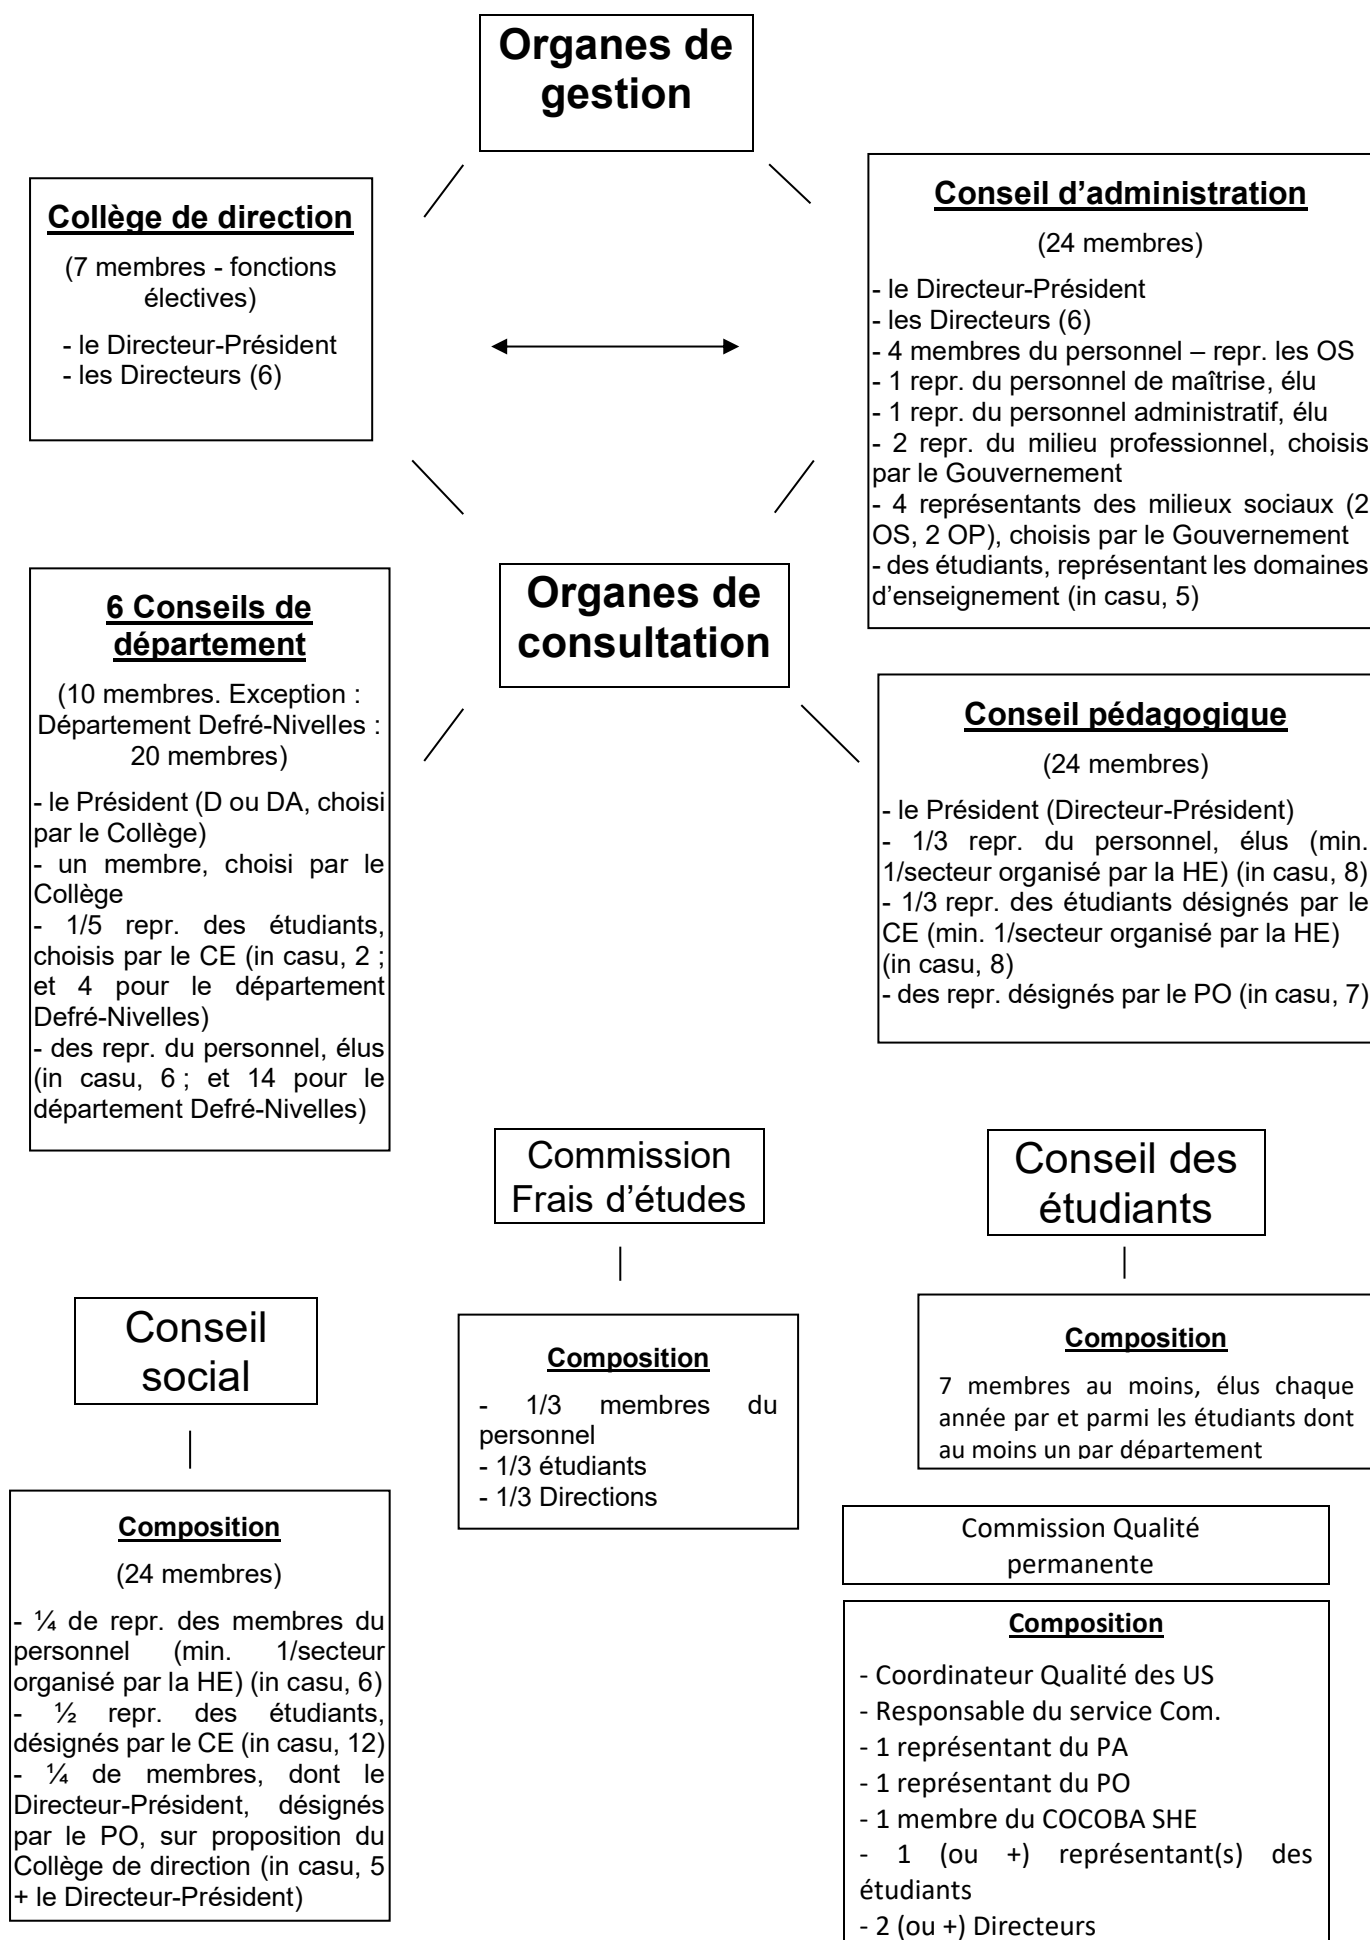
Organes de gestion

Collège de direction

(7 membres - fonctions électives)

- le Directeur-Président
- les Directeurs (6)

Conseil d'administration

(24 membres)

- le Directeur-Président
- les Directeurs (6)
- 4 membres du personnel – repr. les OS
- 1 repr. du personnel de maîtrise, élu
- 1 repr. du personnel administratif, élu
- 2 repr. du milieu professionnel, choisis par le Gouvernement
- 4 représentants des milieux sociaux (2 OS, 2 OP), choisis par le Gouvernement
- des étudiants, représentant les domaines d'enseignement (in casu, 5)

Organes de consultation

6 Conseils de département

(10 membres. Exception : Département Defré-Nivelles : 20 membres)

- le Président (D ou DA, choisi par le Collège)
- un membre, choisi par le Collège
- 1/5 repr. des étudiants, choisis par le CE (in casu, 2 ; et 4 pour le département Defré-Nivelles)
- des repr. du personnel, élus (in casu, 6 ; et 14 pour le département Defré-Nivelles)

Conseil pédagogique

(24 membres)

- le Président (Directeur-Président)
- 1/3 repr. du personnel, élus (min. 1/secteur organisé par la HE) (in casu, 8)
- 1/3 repr. des étudiants désignés par le CE (min. 1/secteur organisé par la HE) (in casu, 8)
- des repr. désignés par le PO (in casu, 7)

Commission Frais d'études

Composition

- 1/3 membres du personnel
- 1/3 étudiants
- 1/3 Directions

Conseil des étudiants

Composition

7 membres au moins, élus chaque année par et parmi les étudiants dont au moins un par département

Conseil social

Composition

(24 membres)

- ¼ de repr. des membres du personnel (min. 1/secteur organisé par la HE) (in casu, 6)
- ½ repr. des étudiants, désignés par le CE (in casu, 12)
- ¼ de membres, dont le Directeur-Président, désignés par le PO, sur proposition du Collège de direction (in casu, 5 + le Directeur-Président)

Commission Qualité permanente

Composition

- Coordinateur Qualité des US
- Responsable du service Com.
- 1 représentant du PA
- 1 représentant du PO
- 1 membre du COCOBA SHE
- 1 (ou +) représentant(s) des étudiants
- 2 (ou +) Directeurs